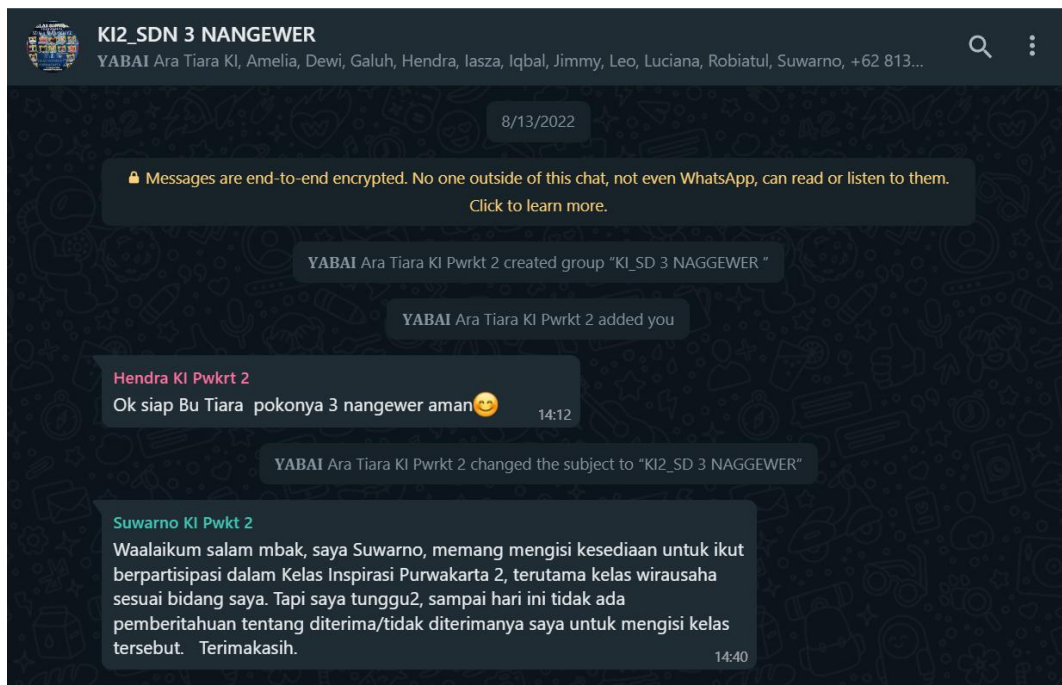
KI2_SDN 3 NANGEWER
YABAI Ara Tiara KI, Amelia, Dewi, Galuh, Hendra, Iasza, Iqbal, Jimmy, Leo, Luciana, Robiatul, Suwarno, +62 813...

8/13/2022

Messages are end-to-end encrypted. No one outside of this chat, not even WhatsApp, can read or listen to them. Click to learn more.

YABAI Ara Tiara KI Pwrkt 2 created group "KI_SD 3 NAGGEWER "

YABAI Ara Tiara KI Pwrkt 2 added you

Hendra KI Pwkrt 2
Ok siap Bu Tiara pokonya 3 nangewer aman😊 14:12

YABAI Ara Tiara KI Pwrkt 2 changed the subject to "KI2_SD 3 NAGGEWER"

Suwarno KI Pwkt 2
Waalaikum salam mbak, saya Suwarno, memang mengisi kesediaan untuk ikut berpartisipasi dalam Kelas Inspirasi Purwakarta 2, terutama kelas wirausaha sesuai bidang saya. Tapi saya tunggu2, sampai hari ini tidak ada pemberitahuan tentang diterima/tidak diterimanya saya untuk mengisi kelas tersebut. Terimakasih. 14:40